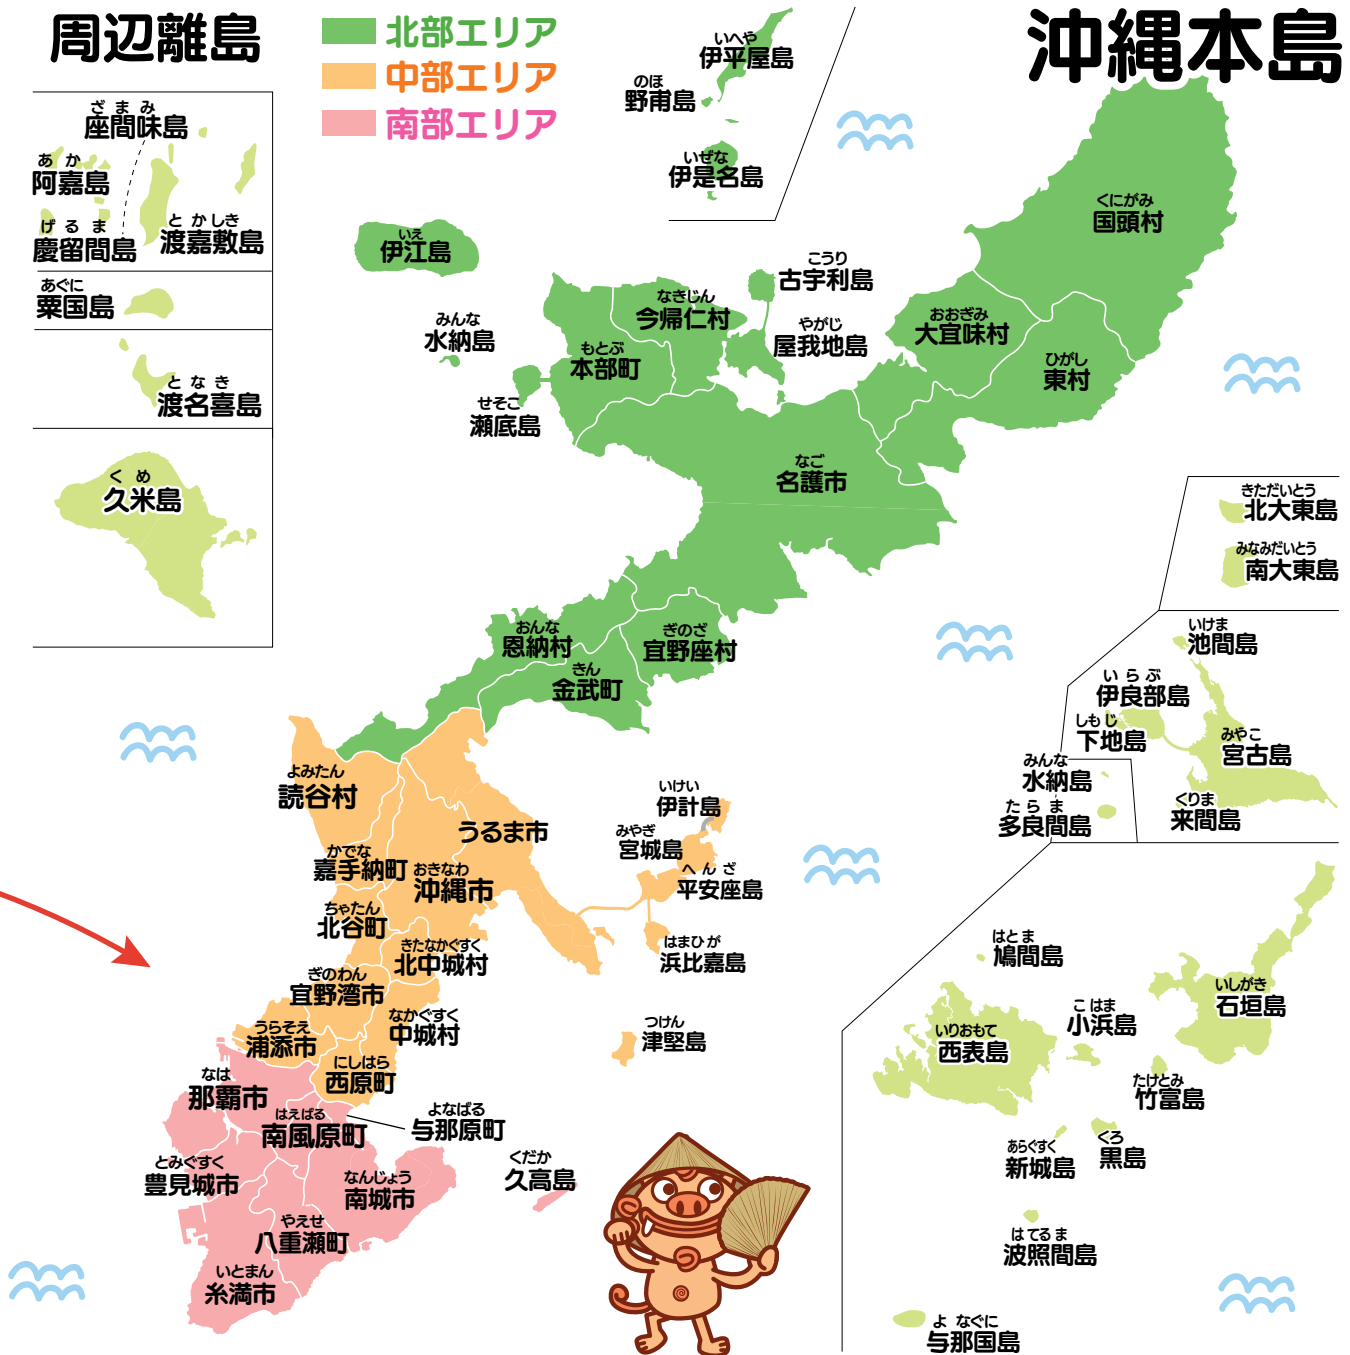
周辺離島

北部エリア
中部エリア
南部エリア

沖縄本島

ざまみ
座間味島
あか
阿嘉島
げるま
慶留間島
とかしき
渡嘉敷島
あぐに
粟国島
となき
渡名喜島
くめ
久米島

いへや
伊平屋島
のほ
野甫島
いぜな
伊是名島
いえ
伊江島
こうり
古宇利島
くにがみ
国頭村
なきじん
今帰仁村
みんな
水納島
もとぶ
本部町
やがじ
屋我地島
おおぎみ
大宜味村
ひがし
東村
せそこ
瀬底島
なご
名護市
きただいとう
北大東島
みなみだいとう
南大東島
おんな
恩納村
ぎのざ
宜野座村
きん
金武町
いけま
池間島
いらぶ
伊良部島
しもじ
下地島
みやこ
宮古島
みんな
水納島
たらま
多良間島
くりま
来間島
よみたん
読谷村
うるま市
いけい
伊計島
みやぎ
宮城島
かでな
嘉手納町
おきなわ
沖縄市
へんざ
平安座島
ちゃたん
北谷町
きたなかぐすく
北中城村
はまひが
浜比嘉島
ぎのわん
宜野湾市
うらそえ
浦添市
なかぐすく
中城村
つけん
津堅島
にしはら
西原町
なは
那覇市
はえばる
南風原町
よなばる
与那原町
とみぐすく
豊見城市
なんじょう
南城市
くだか
久高島
やえせ
八重瀬町
いとまん
糸満市
はとま
鳩間島
いしがき
石垣島
こはま
小浜島
いりおもて
西表島
たけとみ
竹富島
あらぐすく
新城島
くろ
黒島
はてるま
波照間島
よなぐに
与那国島